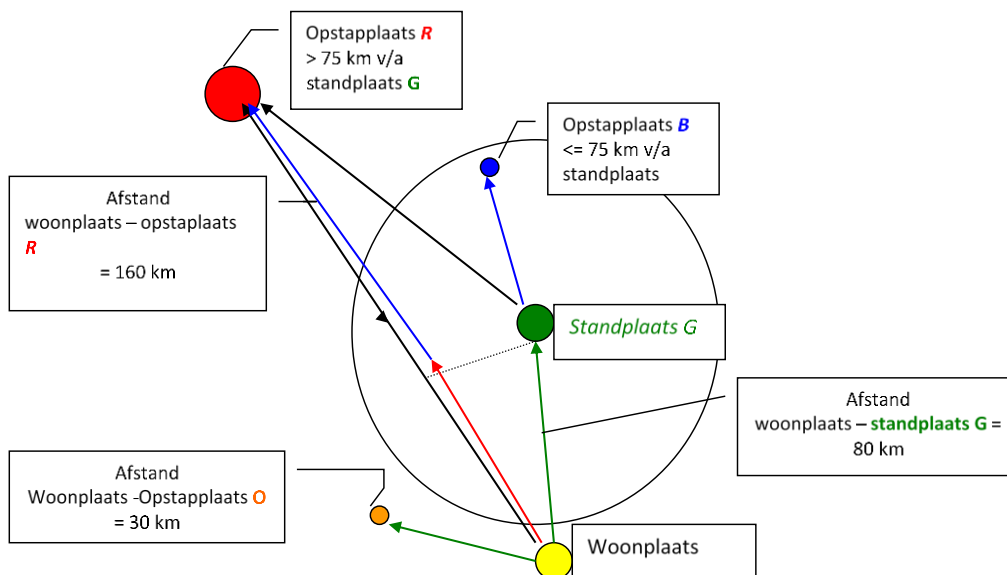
Opstapplaats R
> 75 km v/a
standplaats G

Opstapplaats B
<= 75 km v/a
standplaats

Afstand
woonplaats – opstaplaats
R
= 160 km

Standplaats G

Afstand
woonplaats – standplaats G =
80 km

Afstand
Woonplaats -Opstapplaats O
= 30 km

Woonplaats